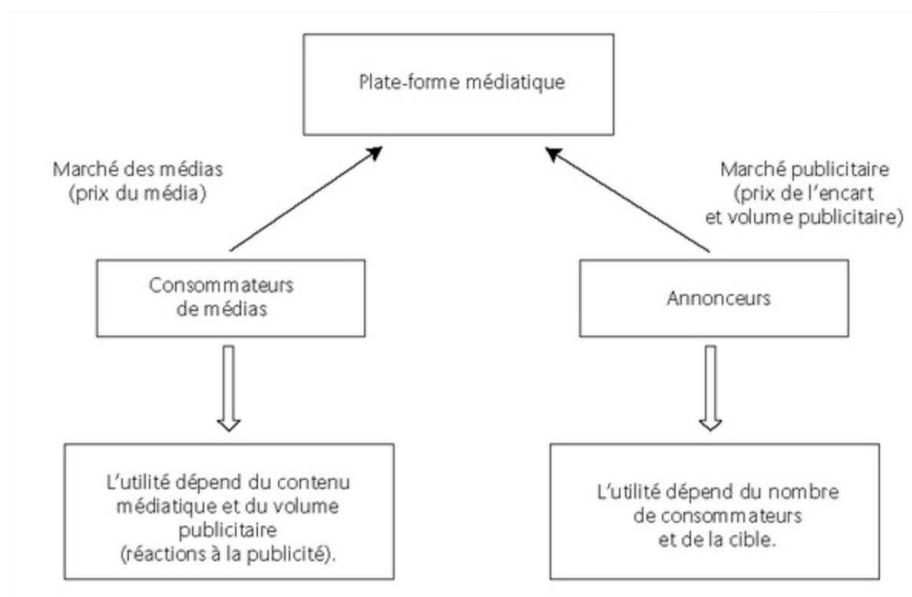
Plate-forme médiatique

Marché des médias
(prix du média)

Marché publicitaire
(prix de l'encart
et volume publicitaire)

Consommateurs
de médias

Annonceurs

L'utilité dépend du contenu médiatique et du volume publicitaire
(réactions à la publicité).

L'utilité dépend du nombre de consommateurs
et de la cible.